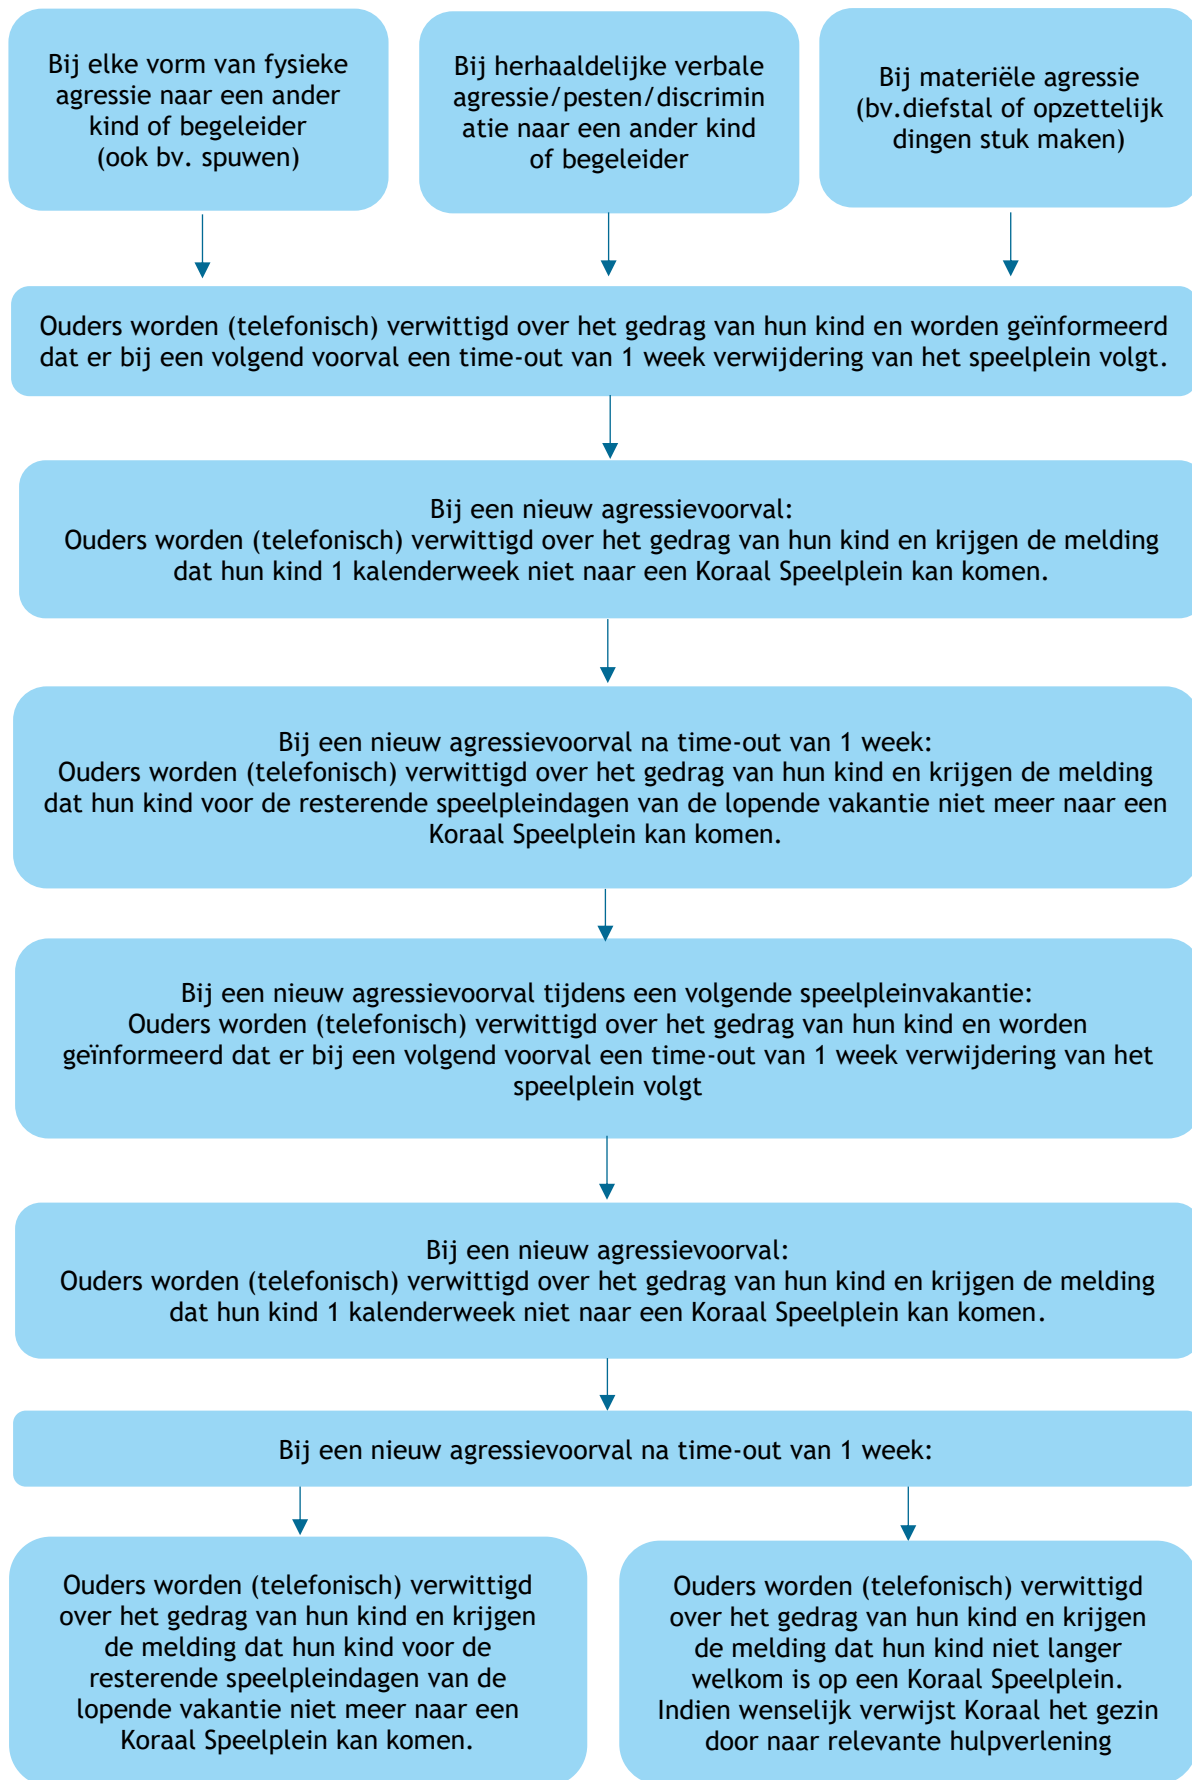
Bij elke vorm van fysieke agressie naar een ander kind of begeleider (ook bv. spuwen)

Bij herhaaldelijke verbale agressie/pesten/discriminatie naar een ander kind of begeleider

Bij materiële agressie (bv.diefstal of opzettelijk dingen stuk maken)

Ouders worden (telefonisch) verwittigd over het gedrag van hun kind en worden geïnformeerd dat er bij een volgend voorval een time-out van 1 week verwijdering van het speelplein volgt.

Bij een nieuw agressievoorval:
Ouders worden (telefonisch) verwittigd over het gedrag van hun kind en krijgen de melding dat hun kind 1 kalenderweek niet naar een Koraal Speelplein kan komen.

Bij een nieuw agressievoorval na time-out van 1 week:
Ouders worden (telefonisch) verwittigd over het gedrag van hun kind en krijgen de melding dat hun kind voor de resterende speelpleindagen van de lopende vakantie niet meer naar een Koraal Speelplein kan komen.

Bij een nieuw agressievoorval tijdens een volgende speelpleinvakantie:
Ouders worden (telefonisch) verwittigd over het gedrag van hun kind en worden geïnformeerd dat er bij een volgend voorval een time-out van 1 week verwijdering van het speelplein volgt

Bij een nieuw agressievoorval:
Ouders worden (telefonisch) verwittigd over het gedrag van hun kind en krijgen de melding dat hun kind 1 kalenderweek niet naar een Koraal Speelplein kan komen.

Bij een nieuw agressievoorval na time-out van 1 week:

Ouders worden (telefonisch) verwittigd over het gedrag van hun kind en krijgen de melding dat hun kind voor de resterende speelpleindagen van de lopende vakantie niet meer naar een Koraal Speelplein kan komen.

Ouders worden (telefonisch) verwittigd over het gedrag van hun kind en krijgen de melding dat hun kind niet langer welkom is op een Koraal Speelplein. Indien wenselijk verwijst Koraal het gezin door naar relevante hulpverlening